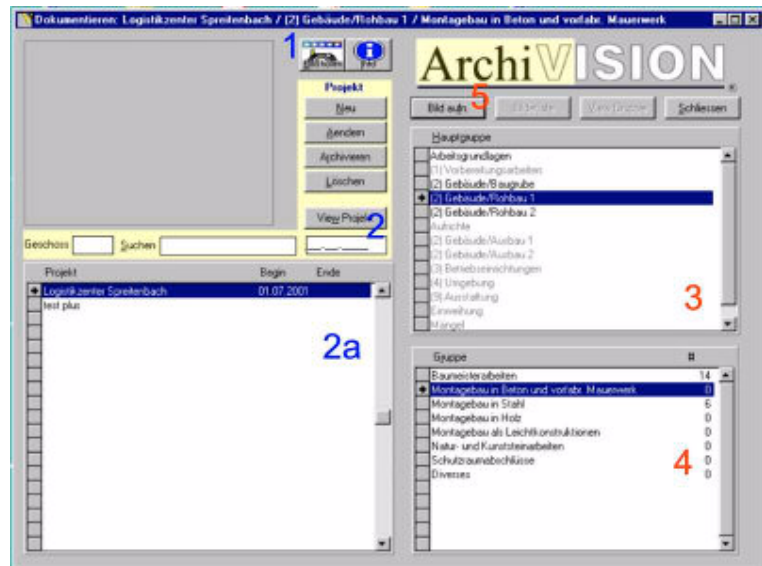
Dokumentieren: Logistikzenter Spreitenbach / [2] Gebäude/Rohbau 1 / Montagebau in Beton und vorfabr. Mauerwerk

1

Info

Projekt

Neu

Aendern

Archivieren

Löschen

View Projekt

2

Geschoss

Suchen

__.__.____

| Projekt | Begin | Ende |
|---|---|---|
| Logistikzenter Spreitenbach | 01.07.2001 | |
| test plus | | |

2a

ArchiVISION

Bild aufn.

5

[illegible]

View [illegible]

Schliessen

Hauptgruppe

Arbeitsgrundlagen
[1] Vorbereitungsarbeiten
[2] Gebäude/Baugrube
[2] Gebäude/Rohbau 1
[2] Gebäude/Rohbau 2
Aufrichte
[2] Gebäude/Ausbau 1
[2] Gebäude/Ausbau 2
[3] Betriebseinrichtungen
[4] Umgebung
[9] Ausstattung
Einweihung
Mängel

3

| Gruppe | # |
|---|---|
| Baumeisterarbeiten | 14 |
| Montagebau in Beton und vorfabr. Mauerwerk | 0 |
| Montagebau in Stahl | 6 |
| Montagebau in Holz | 0 |
| Montagebau als Leichtkonstruktionen | 0 |
| Natur- und Kunststeinarbeiten | 0 |
| Schutzraumabschlüsse | 0 |
| Diverses | 0 |

4